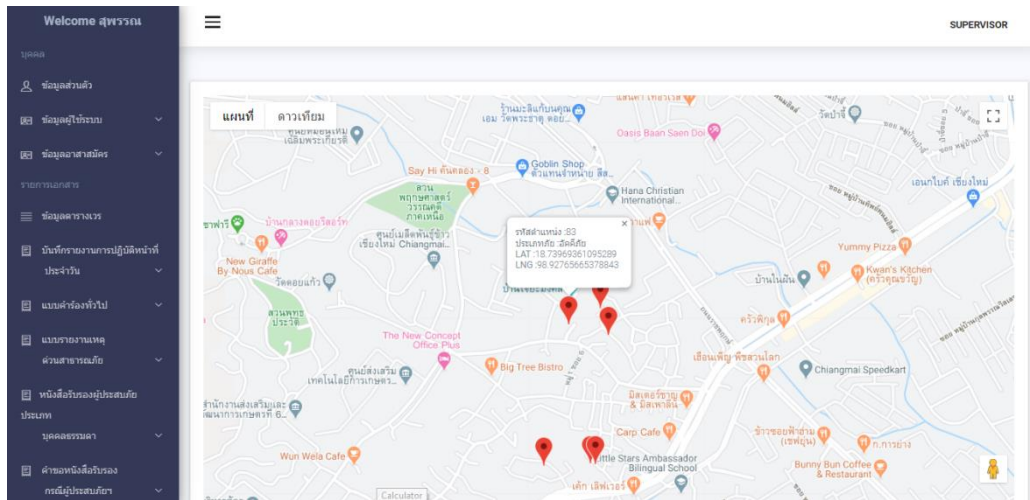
Welcome สุพรรณ

บุคคล

ข้อมูลส่วนตัว

ข้อมูลผู้ใช้ระบบ

ข้อมูลอาสาสมัคร

รายการเอกสาร

ข้อมูลตารางเวร

บันทึกรายงานการปฏิบัติหน้าที่ประจำวัน

แบบคำร้องทั่วไป

แบบรายงานเหตุด่วนสาธารณภัย

หนังสือรับรองผู้ประสบภัย ประเภทบุคคลธรรมดา

คำขอหนังสือรับรองกรณีผู้ประสบภัย

SUPERVISOR

แผนที่ ดาวเทียม

รหัสตำแหน่ง :83
ประเภทภัย :อัคคีภัย
LAT :18.73969361095289
LNG :98.92765665378843

ร้านมะลิแก้มคุณ
วัดพระธาตุ ดอย...
Oasis Baan Saen Doi
Say Hi ต้นคลอง - 8
Goblin Shop
Hana Christian International...
สวนพฤกษศาสตร์วรรณคดี ภาคเหนือ
บ้านกลางดอยรีสอร์ท
New Giraffe By Nous Cafe
วัดดอยแก้ว
สวนพุทธประวัติ
The New Concept Office Plus
Big Tree Bistro
Yummy Pizza
Kwan's Kitchen (ครัวคุณขวัญ)
บ้านในฝัน
ครัวพี่กุล
เรือนเพ็ญ พืชสวนโลก
Chiangmai Speedkart
มิสเตอร์ชาบู & มิสเตอร์ลาบ
Carp Cafe
Wun Wela Cafe
Little Stars Ambassador Bilingual School
Bunny Bun Coffee & Restaurant
ก.การย่าง
เอนไก่ เชียงใหม่
วัดป่าจี้
Calculator